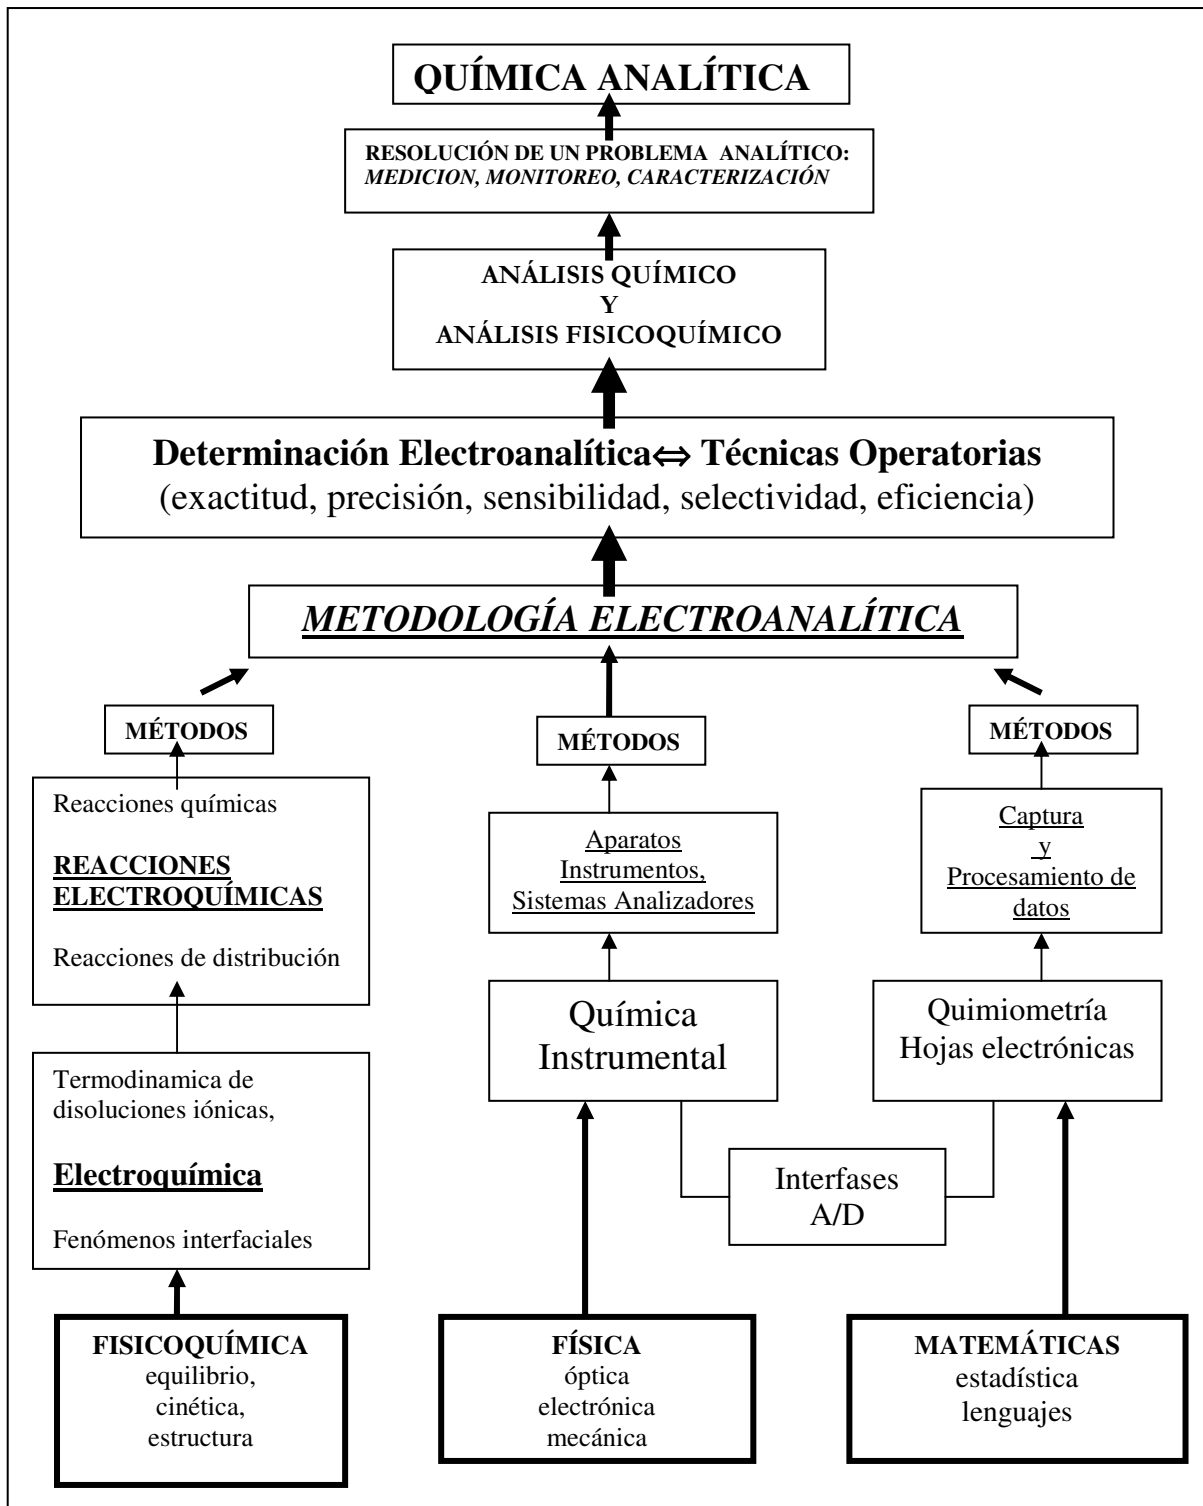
QUÍMICA ANALÍTICA

RESOLUCIÓN DE UN PROBLEMA ANALÍTICO:
MEDICION, MONITOREO, CARACTERIZACIÓN

ANÁLISIS QUÍMICO
Y
ANÁLISIS FISICOQUÍMICO

Determinación Electroanalítica⇔ Técnicas Operatorias
(exactitud, precisión, sensibilidad, selectividad, eficiencia)

METODOLOGÍA ELECTROANALÍTICA

MÉTODOS

MÉTODOS

MÉTODOS

Reacciones químicas

REACCIONES ELECTROQUÍMICAS

Reacciones de distribución

Aparatos Instrumentos, Sistemas Analizadores

Captura y Procesamiento de datos

Termodinamica de disoluciones iónicas,

Electroquímica

Fenómenos interfaciales

Química Instrumental

Quimiometría Hojas electrónicas

Interfases A/D

FISICOQUÍMICA
equilibrio,
cinética,
estructura

FÍSICA
óptica
electrónica
mecánica

MATEMÁTICAS
estadística
lenguajes